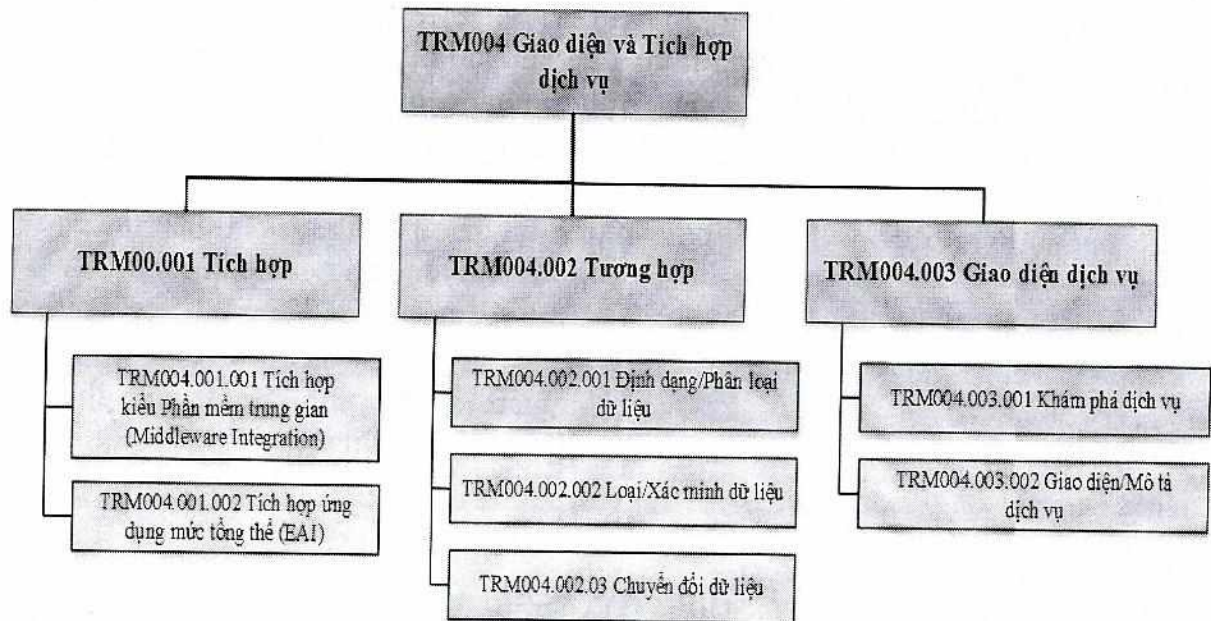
TRM004 Giao diện và Tích hợp dịch vụ

TRM00.001 Tích hợp

TRM004.001.001 Tích hợp kiểu Phần mềm trung gian (Middleware Integration)

TRM004.001.002 Tích hợp ứng dụng mức tổng thể (EAI)

TRM004.002 Tương hợp

TRM004.002.001 Định dạng/Phân loại dữ liệu

TRM004.002.002 Loại/Xác minh dữ liệu

TRM004.002.03 Chuyển đổi dữ liệu

TRM004.003 Giao diện dịch vụ

TRM004.003.001 Khám phá dịch vụ

TRM004.003.002 Giao diện/Mô tả dịch vụ